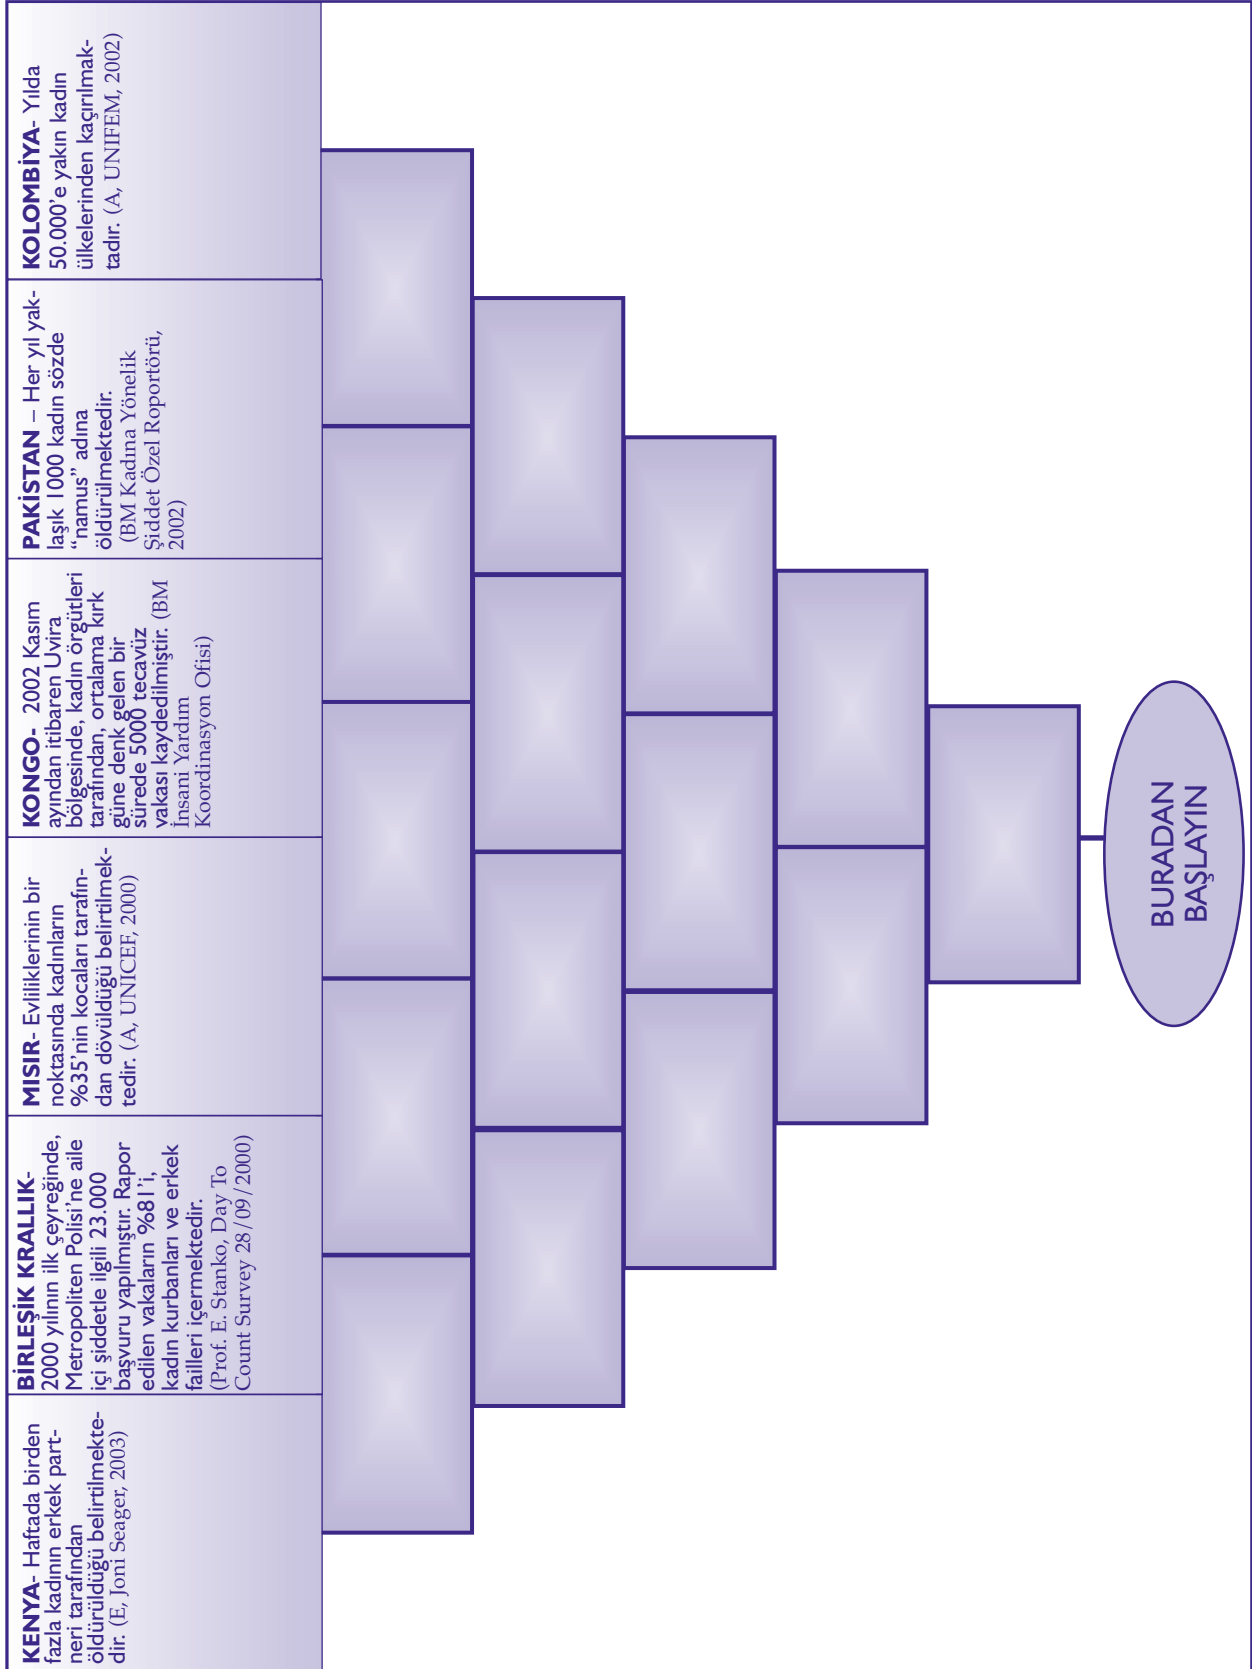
KOLOMBİYA- Yılda 50.000'e yakın kadın ülkelerinden kaçırılmaktadır. (A, UNIFEM, 2002)

PAKİSTAN – Her yıl yaklaşık 1000 kadın sözde "namus" adına öldürülmektedir. (BM Kadına Yönelik Şiddet Özel Raportörü, 2002)

KONGO- 2002 Kasım ayından itibaren Uvira bölgesinde, kadın örgütleri tarafından, ortalama kırk güne denk gelen bir sürede 5000 tecavüz vakası kaydedilmiştir. (BM İnsani Yardım Koordinasyon Ofisi)

MISIR- Evliliklerinin bir noktasında kadınların %35'nin kocaları tarafından dövüldüğü belirtilmektedir. (A, UNICEF, 2000)

BİRLEŞİK KRALLIK- 2000 yılının ilk çeyreğinde, Metropoliten Polisi'ne aile içi şiddetle ilgili 23.000 başvuru yapılmıştır. Rapor edilen vakaların %81'i, kadın kurbanları ve erkek failleri içermektedir. (Prof. E. Stanko, Day To Count Survey 28/09/2000)

KENYA- Haftada birden fazla kadının erkek partneri tarafından öldürüldüğü belirtilmektedir. (E, Joni Seager, 2003)

BURADAN BAŞLAYIN